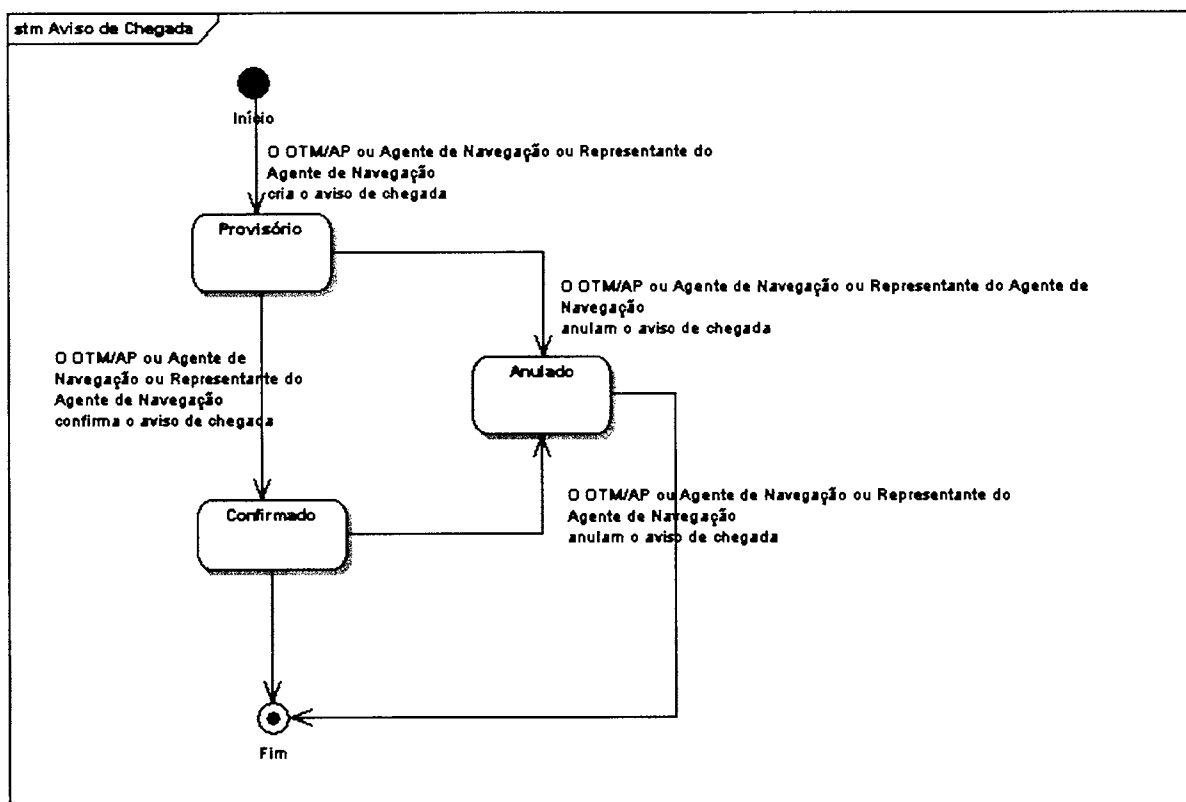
stm Aviso de Chegada

Início

O OTM/AP ou Agente de Navegação ou Representante do Agente de Navegação cria o aviso de chegada

Provisório

O OTM/AP ou Agente de Navegação ou Representante do Agente de Navegação anulam o aviso de chegada

O OTM/AP ou Agente de Navegação ou Representante do Agente de Navegação confirma o aviso de chegada

Anulado

O OTM/AP ou Agente de Navegação ou Representante do Agente de Navegação anulam o aviso de chegada

Confirmado

Fim